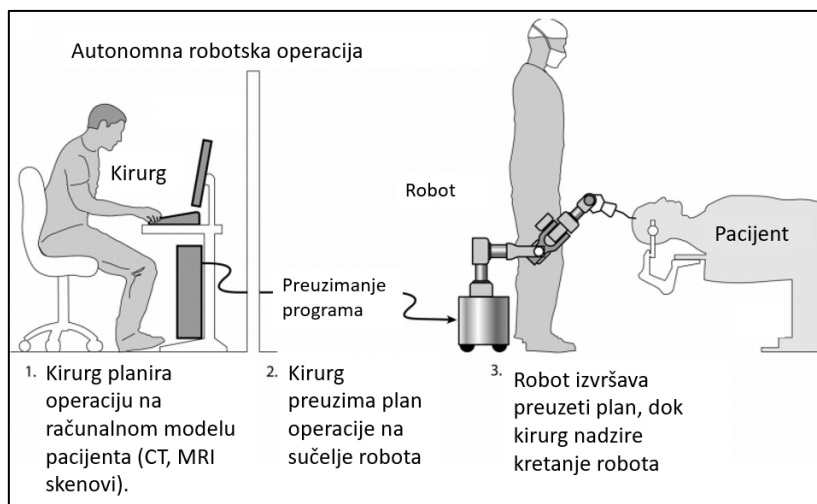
Autonomna robotska operacija

Kirurg

Robot

Pacijent

Preuzimanje programa

1. Kirurg planira operaciju na računalnom modelu pacijenta (CT, MRI skenovi).

2. Kirurg preuzima plan operacije na sučelje robota

3. Robot izvršava preuzeti plan, dok kirurg nadzire kretanje robota